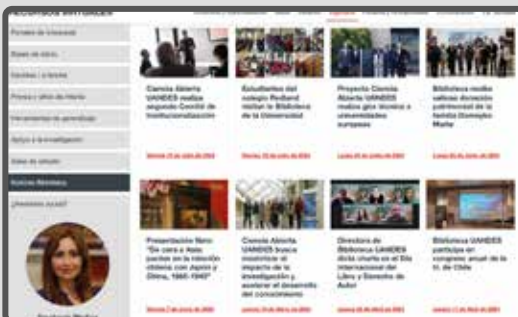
Ciencia Abierta UANDES realiza segundo Comité de Institucionalización

Estudiantes del colegio Redland visitan la Biblioteca de la Universidad

Proyecto Ciencia Abierta UANDES realiza gira técnica a universidades europeas

Biblioteca recibe valiosa donación patrimonial de la familia Domeyko Martin

Presentación libro "De cara a Asia: pasos en la relación chilena con Japón y China, 1845-1945"

Ciencia Abierta UANDES busca maximizar el impacto de la investigación y acelerar el desarrollo del conocimiento

Directora de Biblioteca UANDES dicta charla en el Día Internacional del Libro y Derecho de Autor

Biblioteca UANDES participa en congreso anual de la U. de Chile